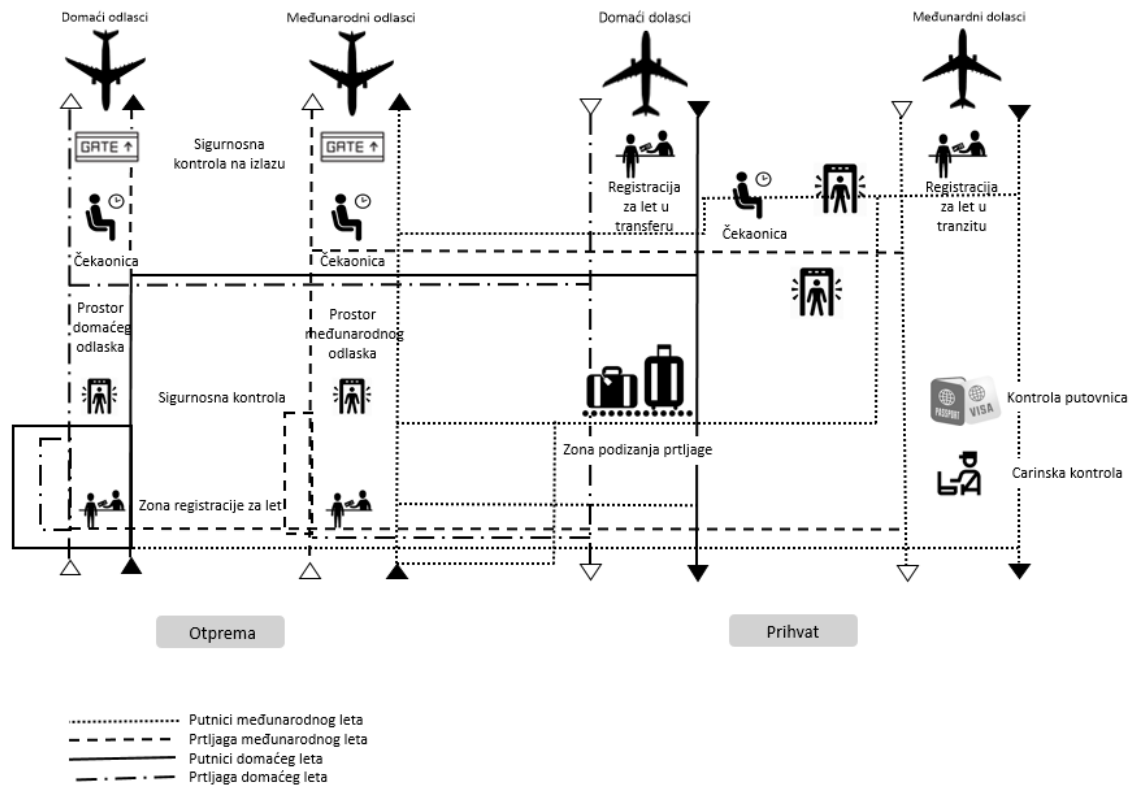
Domaći odlasci

Međunarodni odlasci

Domaći dolasci

Međunardni dolasci

GATE ↑

GATE ↑

Sigurnosna kontrola na izlazu

Registracija za let u transferu

Registracija za let u tranzitu

Čekaonica

Čekaonica

Čekaonica

Prostor domaćeg odlaska

Prostor međunarodnog odlaska

Sigurnosna kontrola

PASSPORT VISA

Kontrola putovnica

Zona podizanja prtljage

Carinska kontrola

Zona registracije za let

Otprema

Prihvat

Putnici međunarodnog leta
Prtljaga međunarodnog leta
Putnici domaćeg leta
Prtljaga domaćeg leta